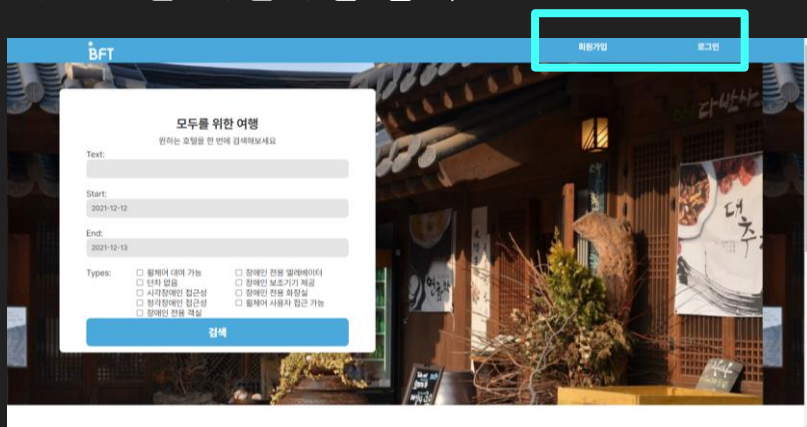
BFT

회원가입

로그인

모두를 위한 여행

원하는 호텔을 한 번에 검색해보세요

Text:

Start:

2021-12-12

End:

2021-12-13

Types:

☐ 휠체어 대여 가능
☐ 턴차 없음
☐ 시각장애인 접근성
☐ 청각장애인 접근성
☐ 장애인 전용 객실

☐ 장애인 전용 엘리베이터
☐ 장애인 보조기기 제공
☐ 장애인 전용 화장실
☐ 휠체어 사용자 접근 가능

검색

다반사

대추